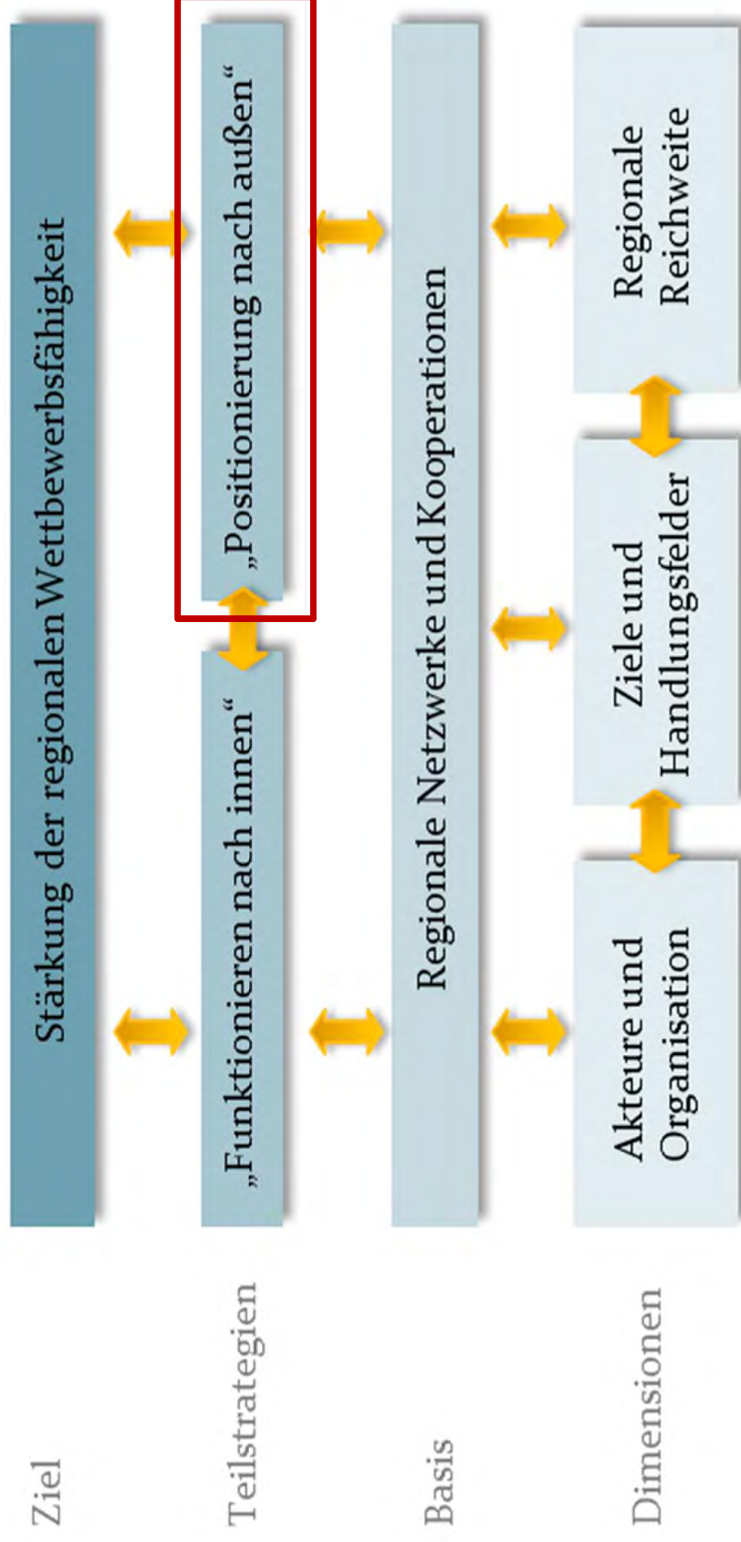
Ziel

Stärkung der regionalen Wettbewerbsfähigkeit

Teilstrategien

„Funktionieren nach innen“

„Positionierung nach außen“

Basis

Regionale Netzwerke und Kooperationen

Dimensionen

Akteure und Organisation

Ziele und Handlungsfelder

Regionale Reichweite